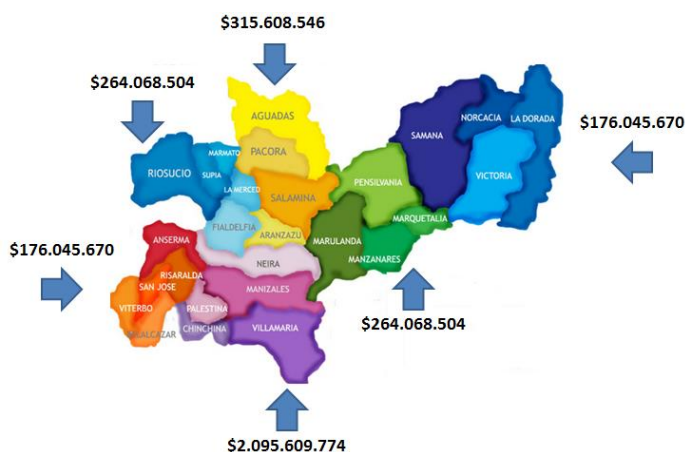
$315.608.546

$264.068.504

$176.045.670

AGUADAS

PACORA

RIOSUCIO

MARMATO

SUPIA

LA MERCED

SALAMINA

SAMANA

NORCACIA

LA DORADA

VICTORIA

PENSILVANIA

MARQUETALIA

FIALDELFIA

ARANZAZU

MARULANDA

MANZANARES

$176.045.670

ANSERMA

RISARALDA

SAN JOSE

NEIRA

VITERBO

PALESTINA

MANIZALES

BELALCAZAR

CHINCHINA

VILLAMARIA

$264.068.504

$2.095.609.774